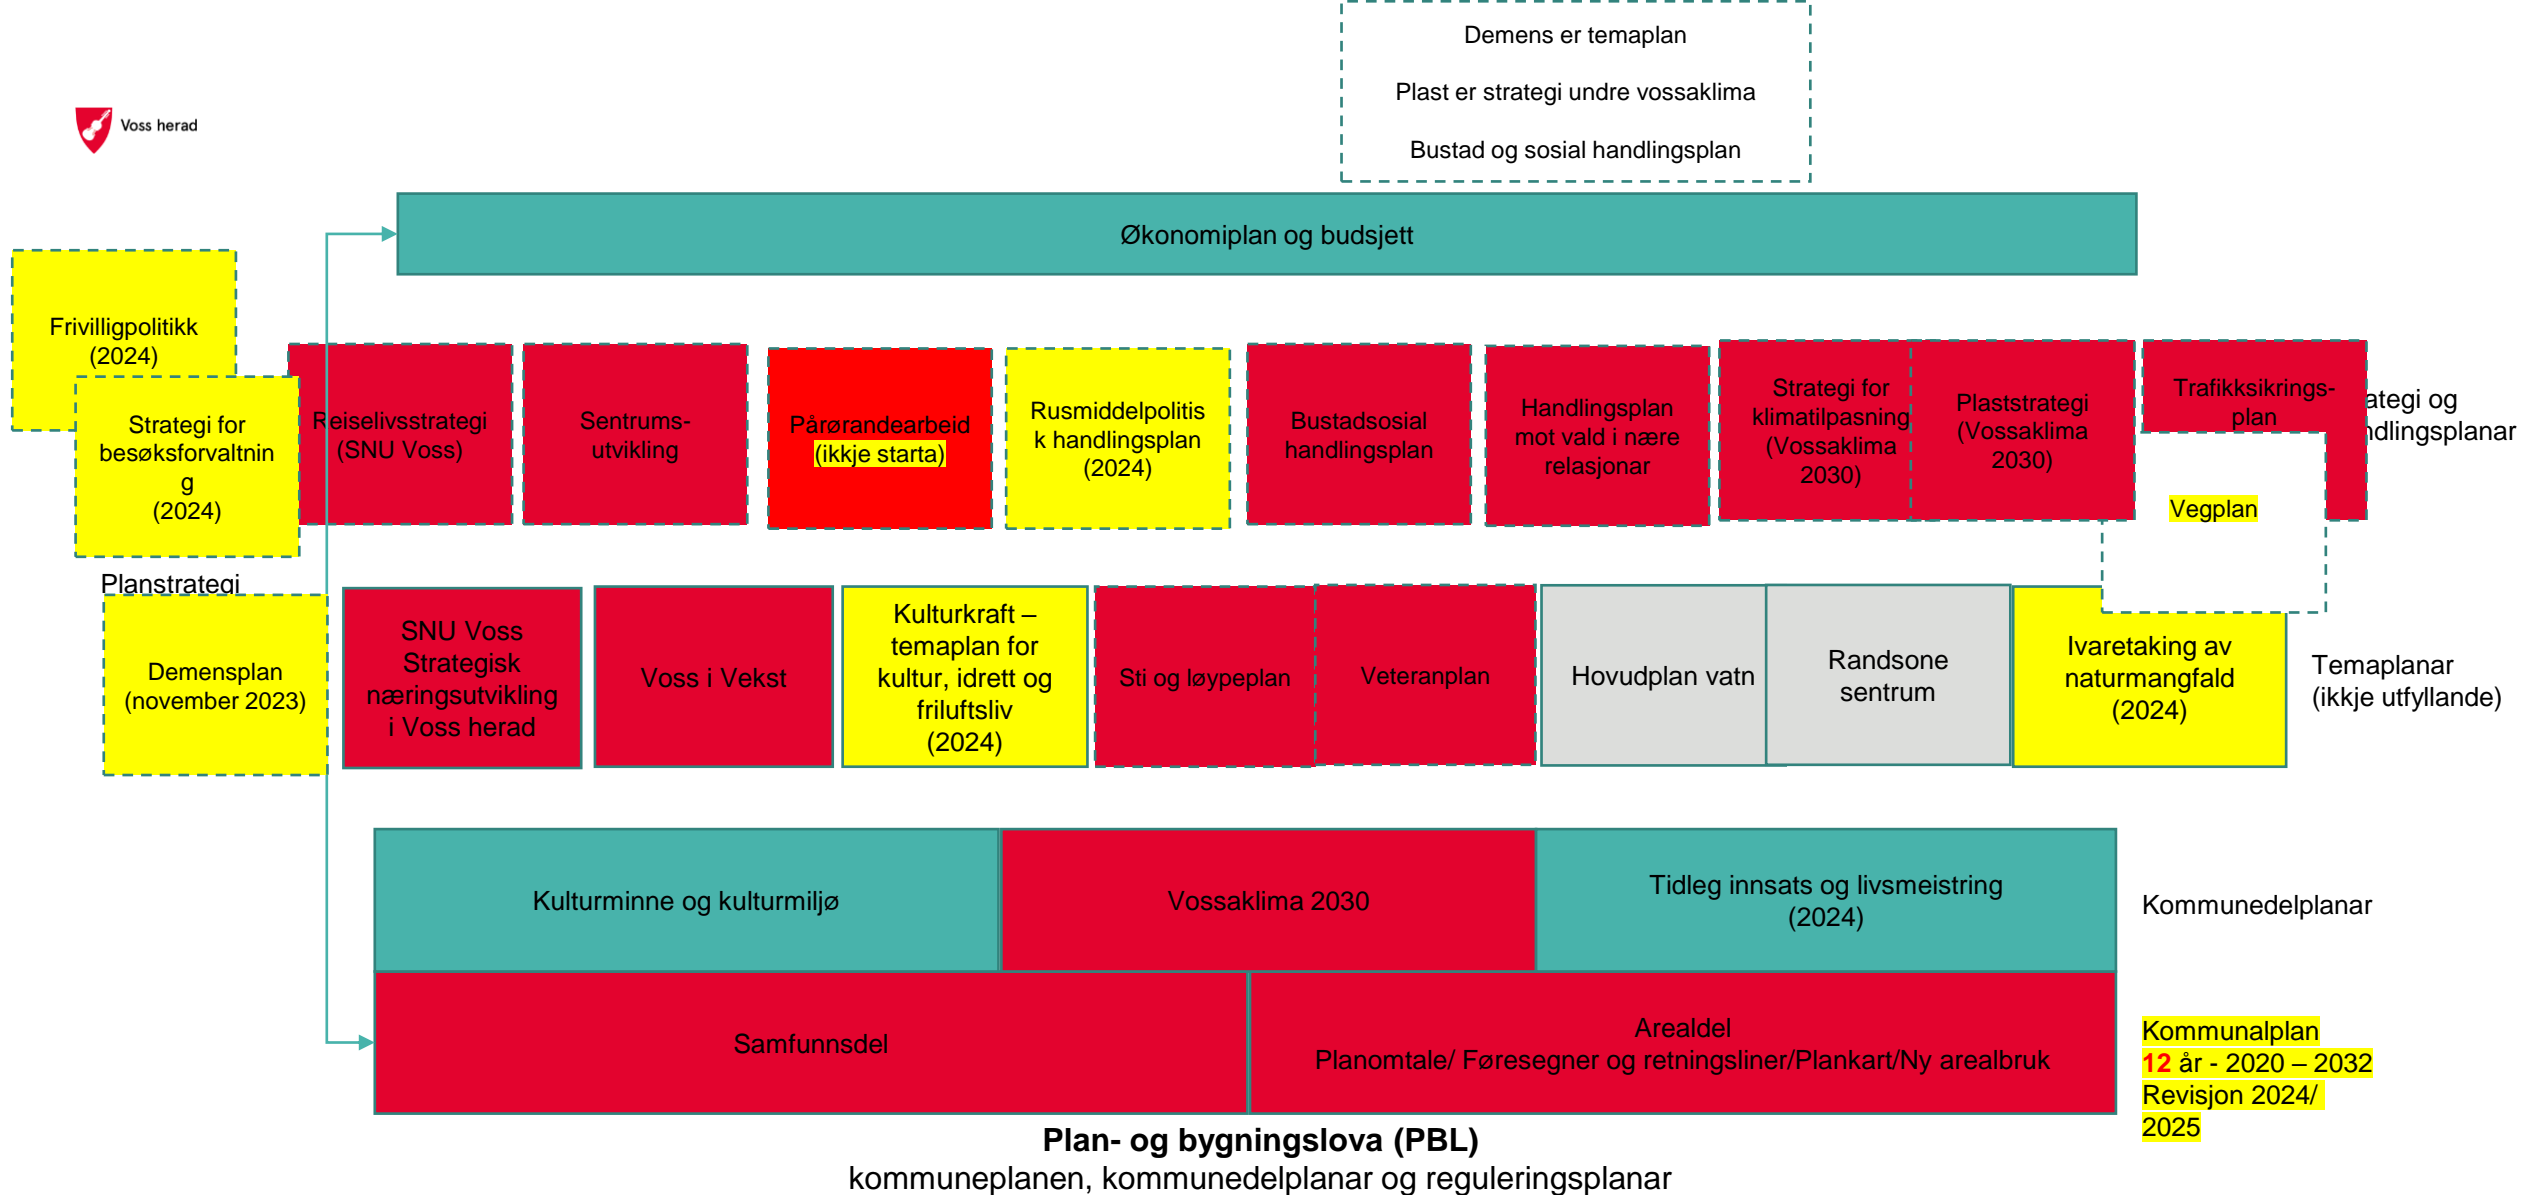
Demens er temaplan

Plast er strategi undre vossaklima

Bustad og sosial handlingsplan

Voss herad

Økonomiplan og budsjett

Frivilligpolitikk (2024)

Strategi for besøksforvaltning (2024)

Reiselivsstrategi (SNU Voss)

Sentrums-utvikling

Pårørandearbeid (ikkje starta)

Rusmiddelpolitisk handlingsplan (2024)

Bustadsosial handlingsplan

Handlingsplan mot vald i nære relasjonar

Strategi for klimatilpasning (Vossaklima 2030)

Plaststrategi (Vossaklima 2030)

Trafikksikrings-plan

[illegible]ategi og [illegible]dlingsplanar

Vegplan

Planstrategi

Demensplan (november 2023)

SNU Voss Strategisk næringsutvikling i Voss herad

Voss i Vekst

Kulturkraft – temaplan for kultur, idrett og friluftsliv (2024)

Sti og løypeplan

Veteranplan

Hovudplan vatn

Randsone sentrum

Ivaretaking av naturmangfald (2024)

Temaplanar (ikkje utfyllande)

Kulturminne og kulturmiljø

Vossaklima 2030

Tidleg innsats og livsmeistring (2024)

Kommunedelplanar

Samfunnsdel

Arealdel
Planomtale/ Føresegner og retningsliner/Plankart/Ny arealbruk

Kommunalplan
12 år - 2020 – 2032
Revisjon 2024/ 2025

Plan- og bygningslova (PBL)
kommuneplanen, kommunedelplanar og reguleringsplanar